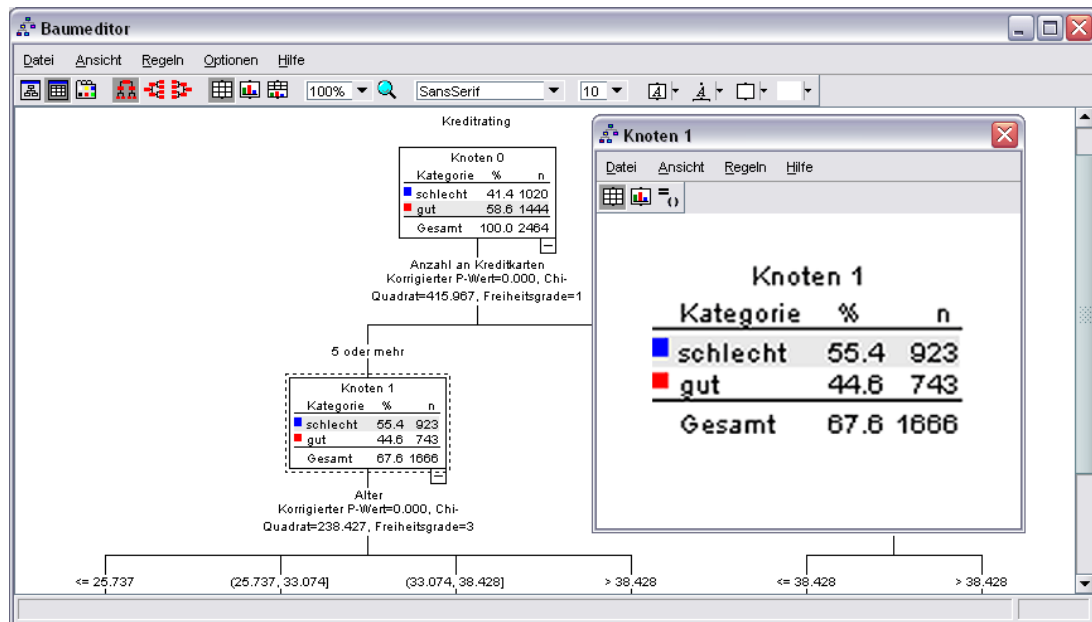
Baumeditor

Datei Ansicht Regeln Optionen Hilfe

100% SansSerif 10

Kreditrating

Knoten 0

| Kategorie | % | n |
|---|---|---|
| schlecht | 41.4 | 1020 |
| gut | 58.6 | 1444 |
| Gesamt | 100.0 | 2464 |

Anzahl an Kreditkarten
Korrigierter P-Wert=0.000, Chi-Quadrat=415.967, Freiheitsgrade=1

5 oder mehr

Knoten 1

| Kategorie | % | n |
|---|---|---|
| schlecht | 55.4 | 923 |
| gut | 44.6 | 743 |
| Gesamt | 67.6 | 1666 |

Alter
Korrigierter P-Wert=0.000, Chi-Quadrat=238.427, Freiheitsgrade=3

<= 25.737 (25.737, 33.074] (33.074, 38.428] > 38.428 <= 38.428 > 38.428

Knoten 1

Datei Ansicht Regeln Hilfe

Knoten 1

| Kategorie | % | n |
|---|---|---|
| schlecht | 55.4 | 923 |
| gut | 44.6 | 743 |
| Gesamt | 67.6 | 1666 |